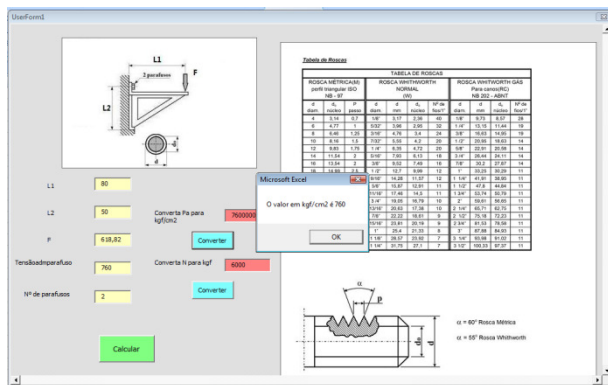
UserForm1

L1

2 parafusos

F

L2

d

L1 80

L2 50

F 618,82

Tensãoadmparafuso 760

Nº de parafusos 2

Converta Pa para kgf/cm2 7600000

Converter

Converta N para kgf 6000

Converter

Calcular

Microsoft Excel

O valor em kgf/cm2 é 760

OK

Tabela de Roscas

TABELA DE ROSCAS

| ROSCA MÉTRICA(M) perfil triangular ISO NB - 97 | | | ROSCA WHITWORTH NORMAL (W) | | | | ROSCA WHITWORTH GÁS Para canos(RC) NB 202 - ABNT | | | |
|---|---|---|---|---|---|---|---|---|---|---|
| d diam. | d núcleo | P passo | d diam. | d mm | d núcleo | Nº de fios/1" | d diam. | d mm | d núcleo | Nº de fios/1" |
| 4 | 3,14 | 0,7 | 1/8" | 3,17 | 2,36 | 40 | 1/8" | 9,73 | 8,57 | 28 |
| 6 | 4,77 | 1 | 5/32" | 3,96 | 2,90 | 32 | 1/4" | 13,15 | 11,44 | 19 |
| 8 | 6,46 | 1,25 | 3/16" | 4,76 | 3,4 | 24 | 3/8" | 16,63 | 14,95 | 19 |
| 10 | 8,16 | 1,5 | 7/32" | 5,55 | 4,2 | 20 | 1/2" | 20,95 | 18,63 | 14 |
| 12 | 9,85 | 1,75 | 1/4" | 6,35 | 4,72 | 20 | 5/8" | 22,91 | 20,58 | 14 |
| 14 | 11,54 | 2 | 5/16" | 7,93 | 6,13 | 18 | 3/4" | 26,44 | 24,11 | 14 |
| 16 | 13,54 | 2 | 3/8" | 9,52 | 7,49 | 16 | 7/8" | 30,2 | 27,87 | 14 |
| 18 | 14,93 | 2,5 | 1/2" | 12,7 | 9,99 | 12 | 1" | 33,25 | 30,29 | 11 |
| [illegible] | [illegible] | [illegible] | 9/16" | 14,28 | 11,57 | 12 | 1 1/4" | 41,91 | 38,95 | 11 |
| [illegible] | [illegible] | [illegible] | 5/8" | 15,87 | 12,91 | 11 | 1 1/2" | 47,8 | 44,84 | 11 |
| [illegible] | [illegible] | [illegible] | 11/16" | 17,46 | 14,5 | 11 | 1 3/4" | 53,74 | 50,79 | 11 |
| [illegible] | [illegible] | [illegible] | 3/4" | 19,05 | 15,79 | 10 | 2" | 59,61 | 56,65 | 11 |
| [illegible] | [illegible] | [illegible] | 13/16" | 20,63 | 17,38 | 10 | 2 1/4" | 65,71 | 62,75 | 11 |
| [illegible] | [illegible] | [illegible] | 7/8" | 22,22 | 18,61 | 9 | 2 1/2" | 75,18 | 72,23 | 11 |
| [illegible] | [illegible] | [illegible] | 15/16" | 23,81 | 20,19 | 9 | 2 3/4" | 81,53 | 78,58 | 11 |
| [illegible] | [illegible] | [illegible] | 1" | 25,4 | 21,33 | 8 | 3" | 87,88 | 84,93 | 11 |
| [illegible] | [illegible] | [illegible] | 1 1/8" | 28,57 | 23,92 | 7 | 3 1/4" | 93,98 | 91,03 | 11 |
| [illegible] | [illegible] | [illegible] | 1 1/4" | 31,75 | 27,1 | 7 | 3 1/2" | 100,33 | 97,37 | 11 |

α = 60° Rosca Métrica

α = 55° Rosca Whitworth